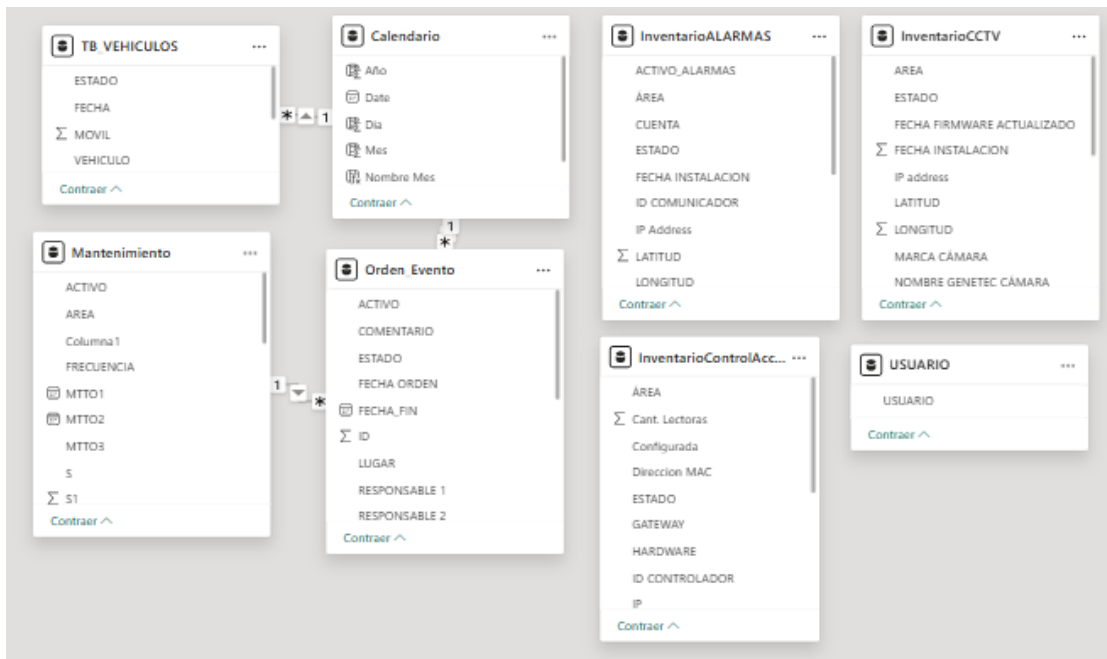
TB_VEHICULOS ...
ESTADO
FECHA
∑ MOVIL
VEHICULO
Contraer ^

Mantenimiento ...
ACTIVO
AREA
Columna1
FRECUENCIA
MTTO1
MTTO2
MTTO3
S
∑ S1
Contraer ^

Calendario ...
Año
Date
Dia
Mes
Nombre Mes
Contraer ^

Orden_Evento ...
ACTIVO
COMENTARIO
ESTADO
FECHA ORDEN
FECHA_FIN
∑ ID
LUGAR
RESPONSABLE 1
RESPONSABLE 2
Contraer ^

InventarioALARMAS ...
ACTIVO_ALARMAS
ÁREA
CUENTA
ESTADO
FECHA INSTALACION
ID COMUNICADOR
IP Address
∑ LATITUD
LONGITUD
Contraer ^

InventarioControlAcc... ...
ÁREA
∑ Cant. Lectoras
Configurada
Direccion MAC
ESTADO
GATEWAY
HARDWARE
ID CONTROLADOR
IP
Contraer ^

InventarioCCTV ...
AREA
ESTADO
FECHA FIRMWARE ACTUALIZADO
∑ FECHA INSTALACION
IP address
LATITUD
∑ LONGITUD
MARCA CÁMARA
NOMBRE GENETEC CÁMARA
Contraer ^

USUARIO ...
USUARIO
Contraer ^

* 1
1 *
1 *